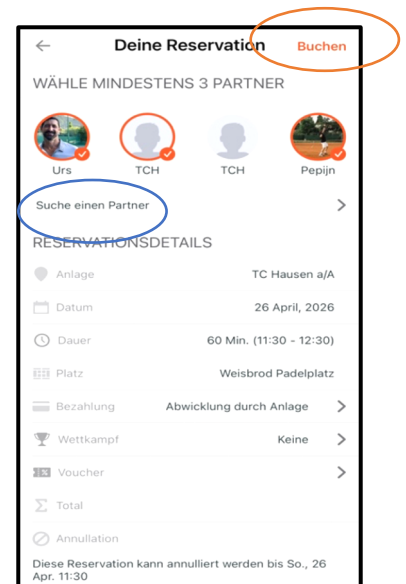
Deine Reservation

Buchen

WÄHLE MINDESTENS 3 PARTNER

Urs

TCH

TCH

Pepijn

Suche einen Partner

RESERVATIONSDETAILS

Anlage

TC Hausen a/A

Datum

26 April, 2026

Dauer

60 Min. (11:30 - 12:30)

Platz

Weisbrod Padelplatz

Bezahlung

Abwicklung durch Anlage

Wettkampf

Keine

Voucher

Total

Annullation

Diese Reservation kann annulliert werden bis So., 26 Apr. 11:30